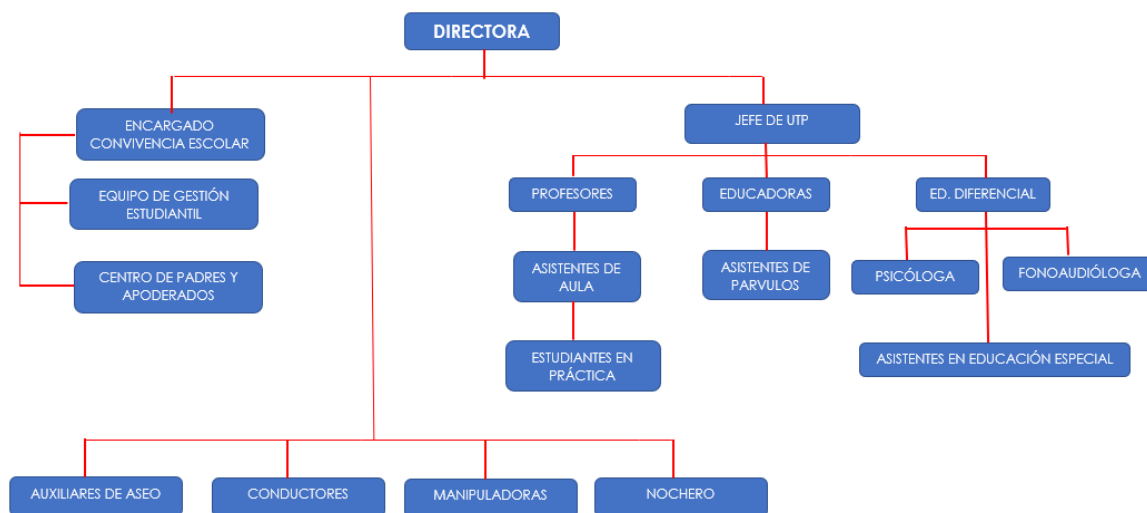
DIRECTORA

ENCARGADO CONVIVENCIA ESCOLAR

EQUIPO DE GESTIÓN ESTUDIANTIL

CENTRO DE PADRES Y APODERADOS

JEFE DE UTP

PROFESORES

EDUCADORAS

ED. DIFERENCIAL

ASISTENTES DE AULA

ASISTENTES DE PARVULOS

PSICÓLOGA

FONOAUDIÓLOGA

ESTUDIANTES EN PRÁCTICA

ASISTENTES EN EDUCACIÓN ESPECIAL

AUXILIARES DE ASEO

CONDUCTORES

MANIPULADORAS

NOCHERO